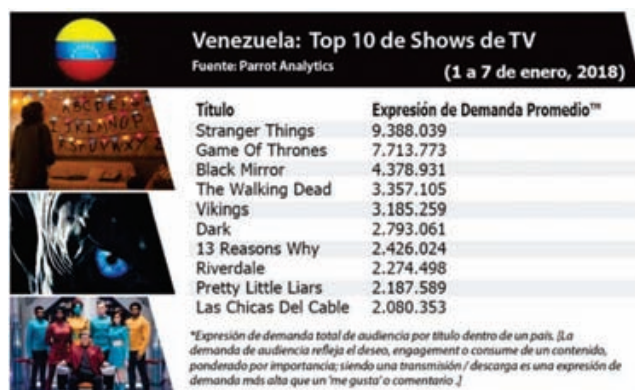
Venezuela: Top 10 de Shows de TV
Fuente: Parrot Analytics
(1 a 7 de enero, 2018)

| Título | Expresión de Demanda Promedio™ |
|---|---|
| Stranger Things | 9.388.039 |
| Game Of Thrones | 7.713.773 |
| Black Mirror | 4.378.931 |
| The Walking Dead | 3.357.105 |
| Vikings | 3.185.259 |
| Dark | 2.793.061 |
| 13 Reasons Why | 2.426.024 |
| Riverdale | 2.274.498 |
| Pretty Little Liars | 2.187.589 |
| Las Chicas Del Cable | 2.080.353 |

*Expresión de demanda total de audiencia por título dentro de un país. [La demanda de audiencia refleja el deseo, engagement o consumo de un contenido, ponderado por importancia; siendo una transmisión / descarga es una expresión de demanda más alta que un 'me gusta' o comentario.]